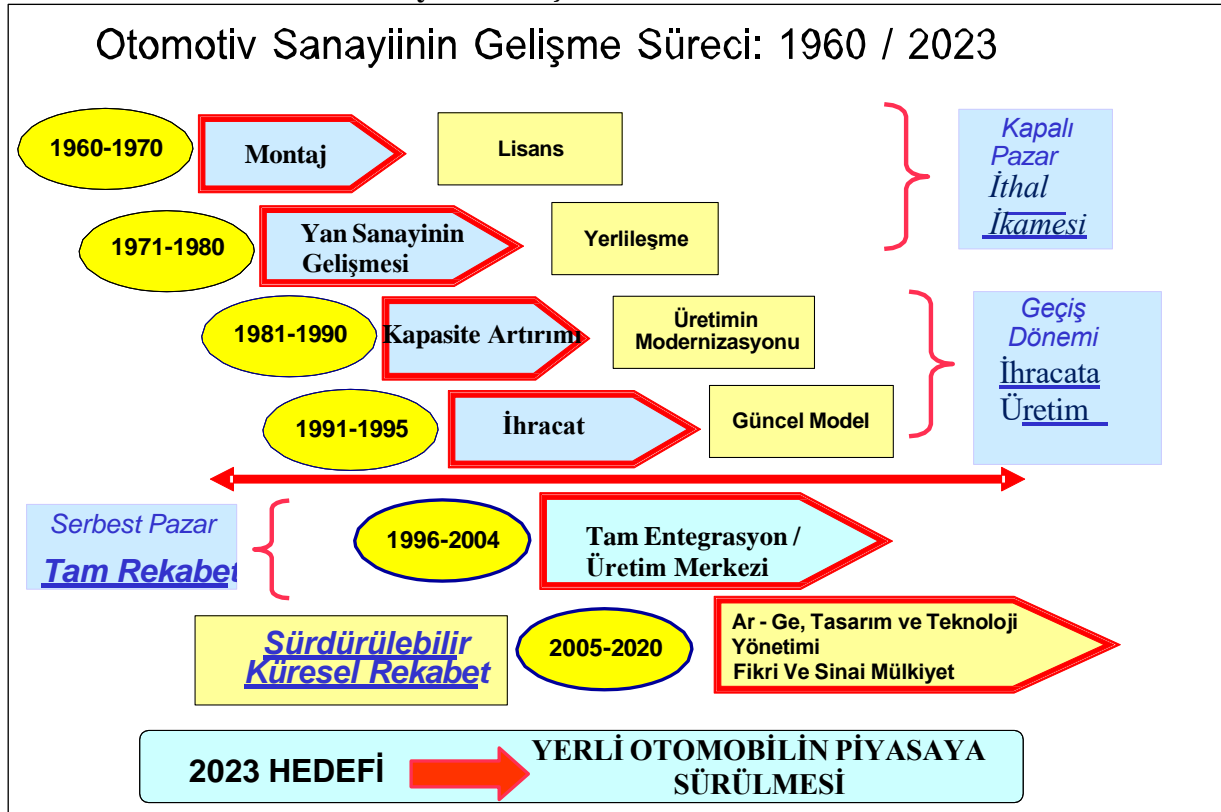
Otomotiv Sanayiinin Gelişme Süreci: 1960 / 2023

1960-1970
Montaj
Lisans

1971-1980
Yan Sanayinin Gelişmesi
Yerlileşme

Kapalı Pazar
İthal İkamesi

1981-1990
Kapasite Artırımı
Üretimin Modernizasyonu

1991-1995
İhracat
Güncel Model

Geçiş Dönemi
İhracata Üretim

Serbest Pazar
Tam Rekabet

1996-2004
Tam Entegrasyon / Üretim Merkezi

Sürdürülebilir Küresel Rekabet

2005-2020
Ar - Ge, Tasarım ve Teknoloji Yönetimi
Fikri Ve Sinai Mülkiyet

2023 HEDEFİ
YERLİ OTOMOBİLİN PİYASAYA SÜRÜLMESİ